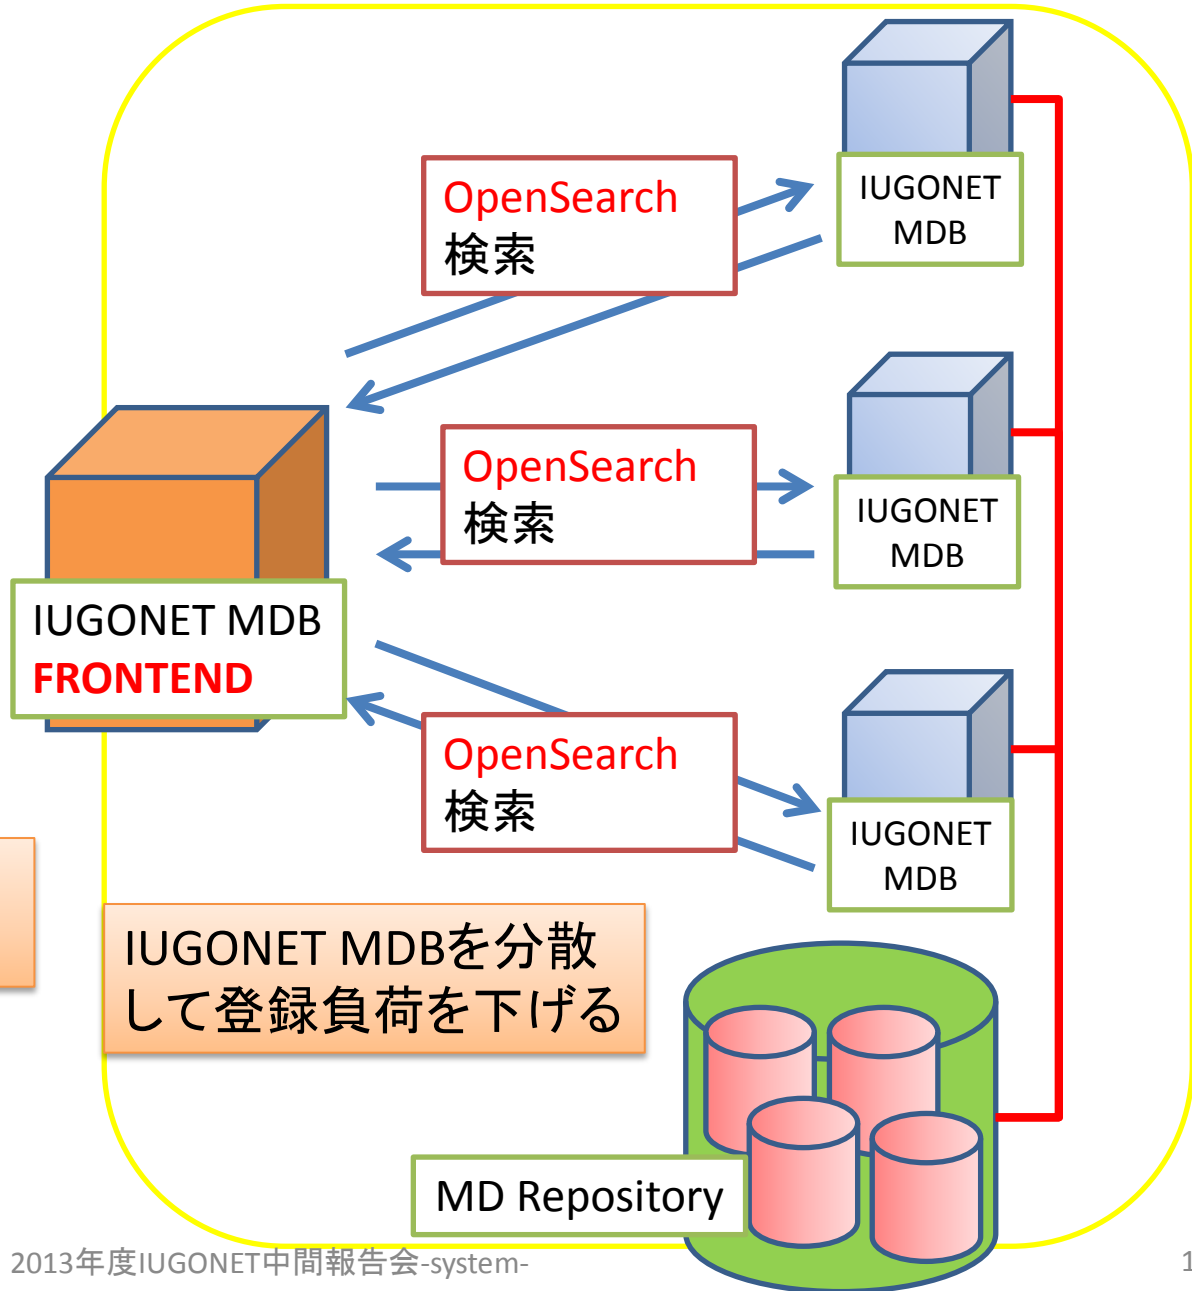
OpenSearch
検索

IUGONET
MDB

OpenSearch
検索

IUGONET
MDB

IUGONET MDB
FRONTEND

OpenSearch
検索

IUGONET
MDB

IUGONET MDBを分散して登録負荷を下げる

MD Repository

2013年度IUGONET中間報告会-system-

1